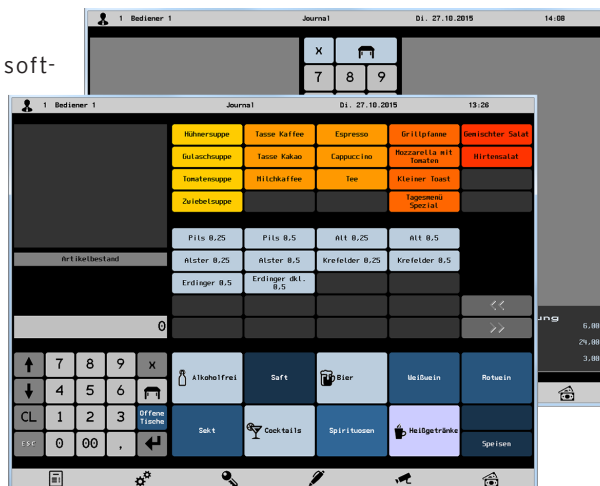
soft-

1 Bediener 1 Journal Di. 27.10.2015 14:08

x
7 8 9

ung
6,00
24,00
3,00

1 Bediener 1 Journal Di. 27.10.2015 13:26

| Hühnersuppe | Tasse Kaffee | Espresso | Grillpfanne | Gemischter Salat |
|---|---|---|---|---|
| Gulaschsuppe | Tasse Kakao | Cappuccino | Mozzarella mit Tomaten | Hirtensalat |
| Tomatensuppe | Milchkaffee | Tee | Kleiner Toast | |
| Zwiebelsuppe | | | Tagesmenü Spezial | |

Artikelbestand

| Pils 0,25 | Pils 0,5 | Alt 0,25 | Alt 0,5 |
|---|---|---|---|
| Alster 0,25 | Alster 0,5 | Krefelder 0,25 | Krefelder 0,5 |
| Erdinger 0,5 | Erdinger dkl. 0,5 | | |

<<
>>

0

7 8 9 x
4 5 6
CL 1 2 3 Offene Tische
ESC 0 00 ,

Alkoholfrei
Saft
Bier
Weißwein
Rotwein
Sekt
Cocktails
Spirituosen
Heißgetränke
Speisen